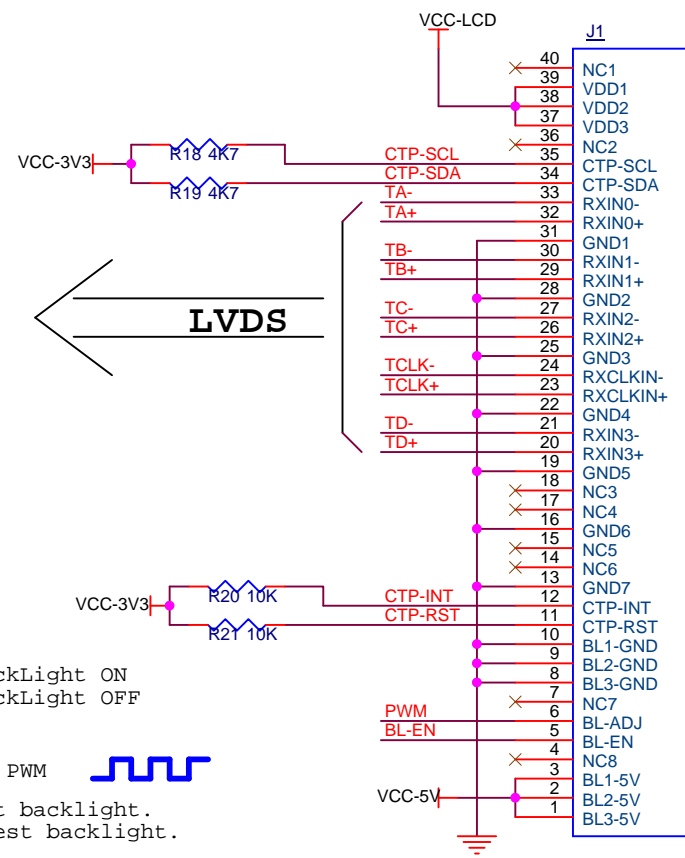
VCC-LCD

J1

VCC-3V3

R18 4K7

R19 4K7

CTP-SCL
CTP-SDA
TA-
TA+
TB-
TB+
TC-
TC+
TCLK-
TCLK+
TD-
TD+

LVDS

| Pin | Name |
|---|---|
| 40 | NC1 |
| 39 | VDD1 |
| 38 | VDD2 |
| 37 | VDD3 |
| 36 | NC2 |
| 35 | CTP-SCL |
| 34 | CTP-SDA |
| 33 | RXIN0- |
| 32 | RXIN0+ |
| 31 | GND1 |
| 30 | RXIN1- |
| 29 | RXIN1+ |
| 28 | GND2 |
| 27 | RXIN2- |
| 26 | RXIN2+ |
| 25 | GND3 |
| 24 | RXCLKIN- |
| 23 | RXCLKIN+ |
| 22 | GND4 |
| 21 | RXIN3- |
| 20 | RXIN3+ |
| 19 | GND5 |
| 18 | NC3 |
| 17 | NC4 |
| 16 | GND6 |
| 15 | NC5 |
| 14 | NC6 |
| 13 | GND7 |
| 12 | CTP-INT |
| 11 | CTP-RST |
| 10 | BL1-GND |
| 9 | BL2-GND |
| 8 | BL3-GND |
| 7 | NC7 |
| 6 | BL-ADJ |
| 5 | BL-EN |
| 4 | NC8 |
| 3 | BL1-5V |
| 2 | BL2-5V |
| 1 | BL3-5V |

VCC-3V3

R20 10K

R21 10K

CTP-INT
CTP-RST

ckLight ON
ckLight OFF

PWM

PWM
BL-EN

t backlight.
est backlight.

VCC-5V